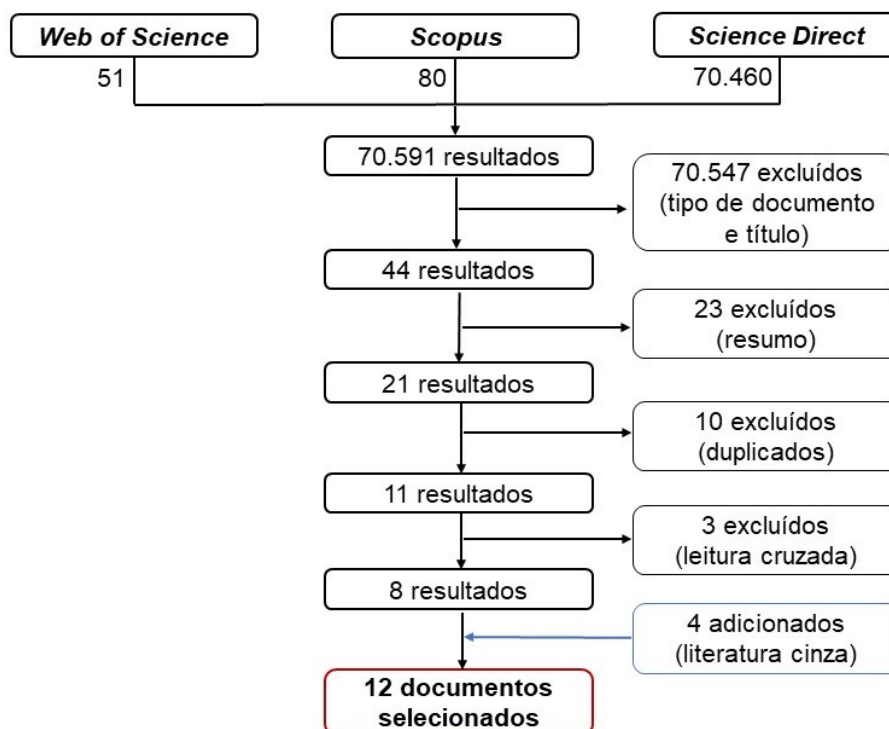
Web of Science

51

Scopus

80

Science Direct

70.460

70.591 resultados

70.547 excluídos (tipo de documento e título)

44 resultados

23 excluídos (resumo)

21 resultados

10 excluídos (duplicados)

11 resultados

3 excluídos (leitura cruzada)

8 resultados

4 adicionados (literatura cinza)

12 documentos selecionados